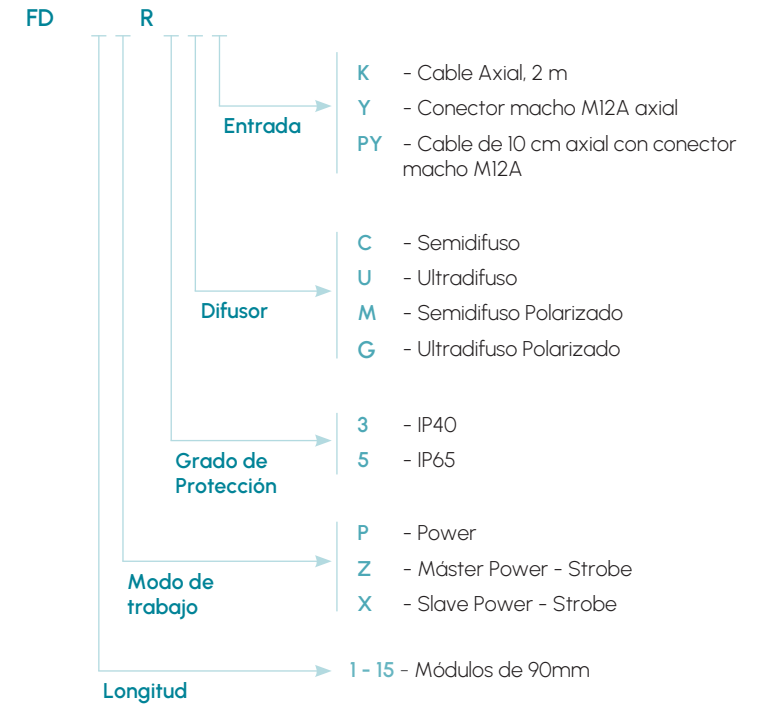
FD R

Entrada

K - Cable Axial, 2 m

Y - Conector macho M12A axial

PY - Cable de 10 cm axial con conector macho M12A

Difusor

C - Semidifuso

U - Ultradifuso

M - Semidifuso Polarizado

G - Ultradifuso Polarizado

Grado de Protección

3 - IP40

5 - IP65

Modo de trabajo

P - Power

Z - Máster Power - Strobe

X - Slave Power - Strobe

Longitud

1 - 15 - Módulos de 90mm